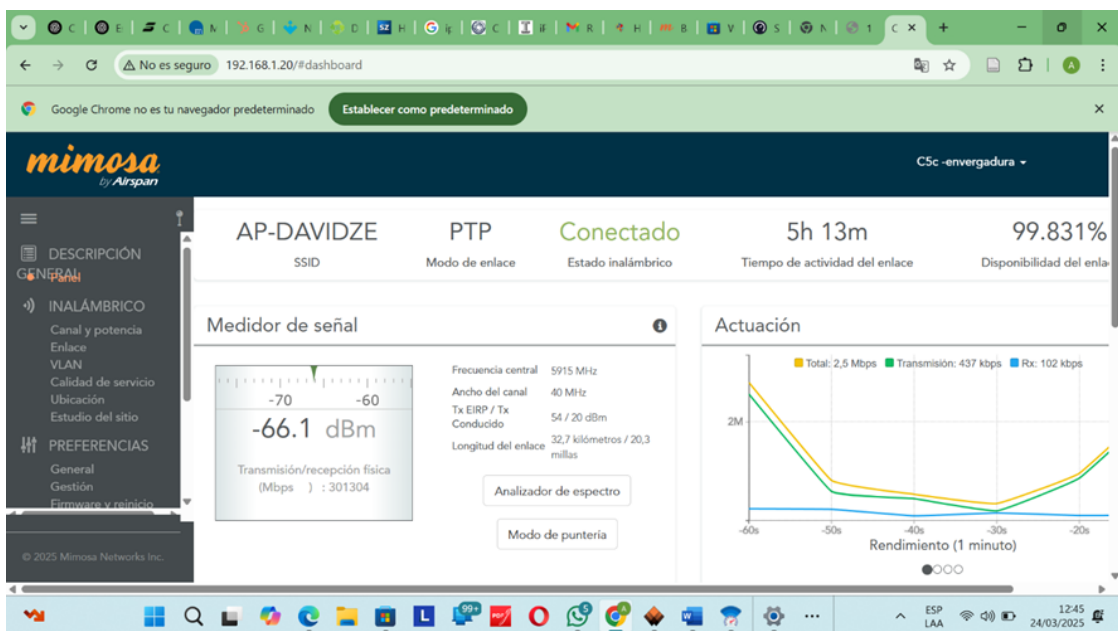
No es seguro 192.168.1.20/#dashboard

Google Chrome no es tu navegador predeterminado
Establecer como predeterminado

mimosa by Airspan
C5c -envergadura

DESCRIPCIÓN GENERAL
Panel
INALÁMBRICO
Canal y potencia
Enlace
VLAN
Calidad de servicio
Ubicación
Estudio del sitio
PREFERENCIAS
General
Gestión
Firmware y reinicio

© 2025 Mimosa Networks Inc.

| AP-DAVIDZE | PTP | Conectado | 5h 13m | 99.831% |
|---|---|---|---|---|
| SSID | Modo de enlace | Estado inalámbrico | Tiempo de actividad del enlace | Disponibilidad del enla |

Medidor de señal
-70 -60
-66.1 dBm
Transmisión/recepción física (Mbps ) : 301304

Frecuencia central 5915 MHz
Ancho del canal 40 MHz
Tx EIRP / Tx Conducido 54 / 20 dBm
Longitud del enlace 32,7 kilómetros / 20,3 millas

Analizador de espectro
Modo de puntería

Actuación
Total: 2,5 Mbps Transmisión: 437 kbps Rx: 102 kbps
2M
-60s -50s -40s -30s -20s
Rendimiento (1 minuto)

ESP LAA 12:45 24/03/2025